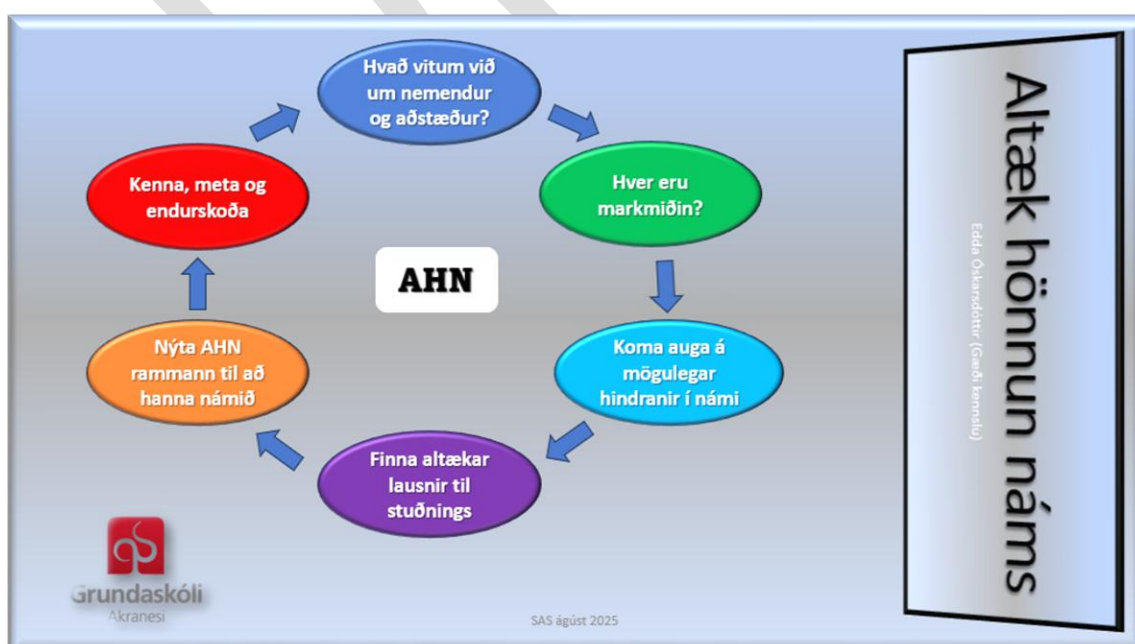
Hvað vitum við um nemendur og aðstæður?

Hver eru markmiðin?

Koma auga á mögulegar hindranir í námi

Finna altækar lausnir til stuðnings

Nýta AHN rammann til að hanna námið

Kenna, meta og endurskoða

AHN

Altæk hönnun náms

Edda Óskarsdóttir (Gæði kennslu)

Grundaskóli Akranesi

SAS ágúst 2025